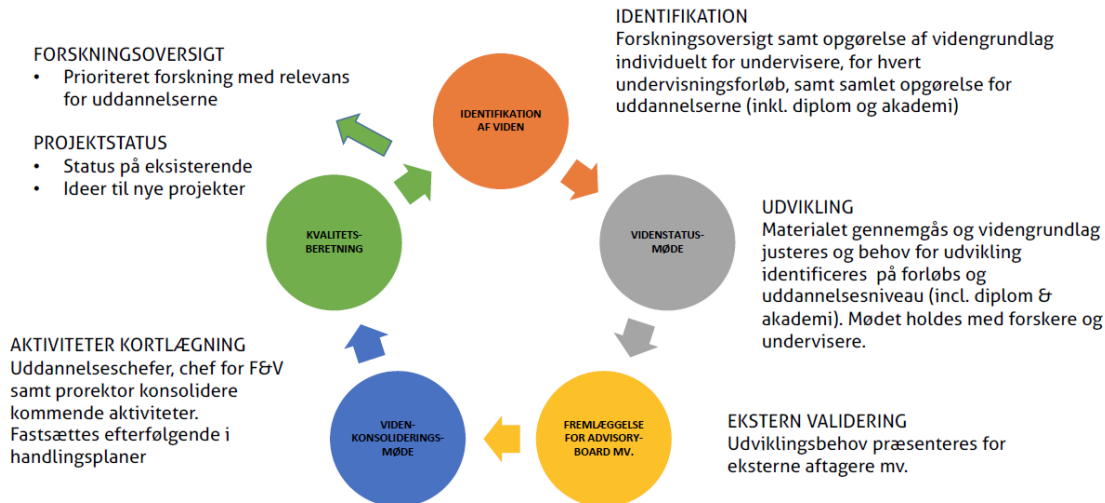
IDENTIFIKATION
Forskningsoversigt samt opgørelse af videngrundlag individuelt for undervisere, for hvert undervisningsforløb, samt samlet opgørelse for uddannelserne (inkl. diplom og akademi)

FORSKNINGSOVERSIGT
• Prioriteret forskning med relevans for uddannelserne

PROJEKTSTATUS
• Status på eksisterende
• Ideer til nye projekter

IDENTIFIKATION AF VIDEN

KVALITETS-BERETNING

VIDENSTATUS-MØDE

UDVIKLING
Materialet gennemgås og videngrundlag justeres og behov for udvikling identificeres på forløbs og uddannelsesniveau (incl. diplom & akademi). Mødet holdes med forskere og undervisere.

AKTIVITETER KORTLÆGNING
Uddannelseschefer, chef for F&V samt prorektor konsolidere kommende aktiviteter. Fastsættes efterfølgende i handlingsplaner

VIDEN-KONSOLIDERINGS-MØDE

FREMLÆGGELSE FOR ADVISORY-BOARD MV.

EKSTERN VALIDERING
Udviklingsbehov præsenteres for eksterne aftagere mv.